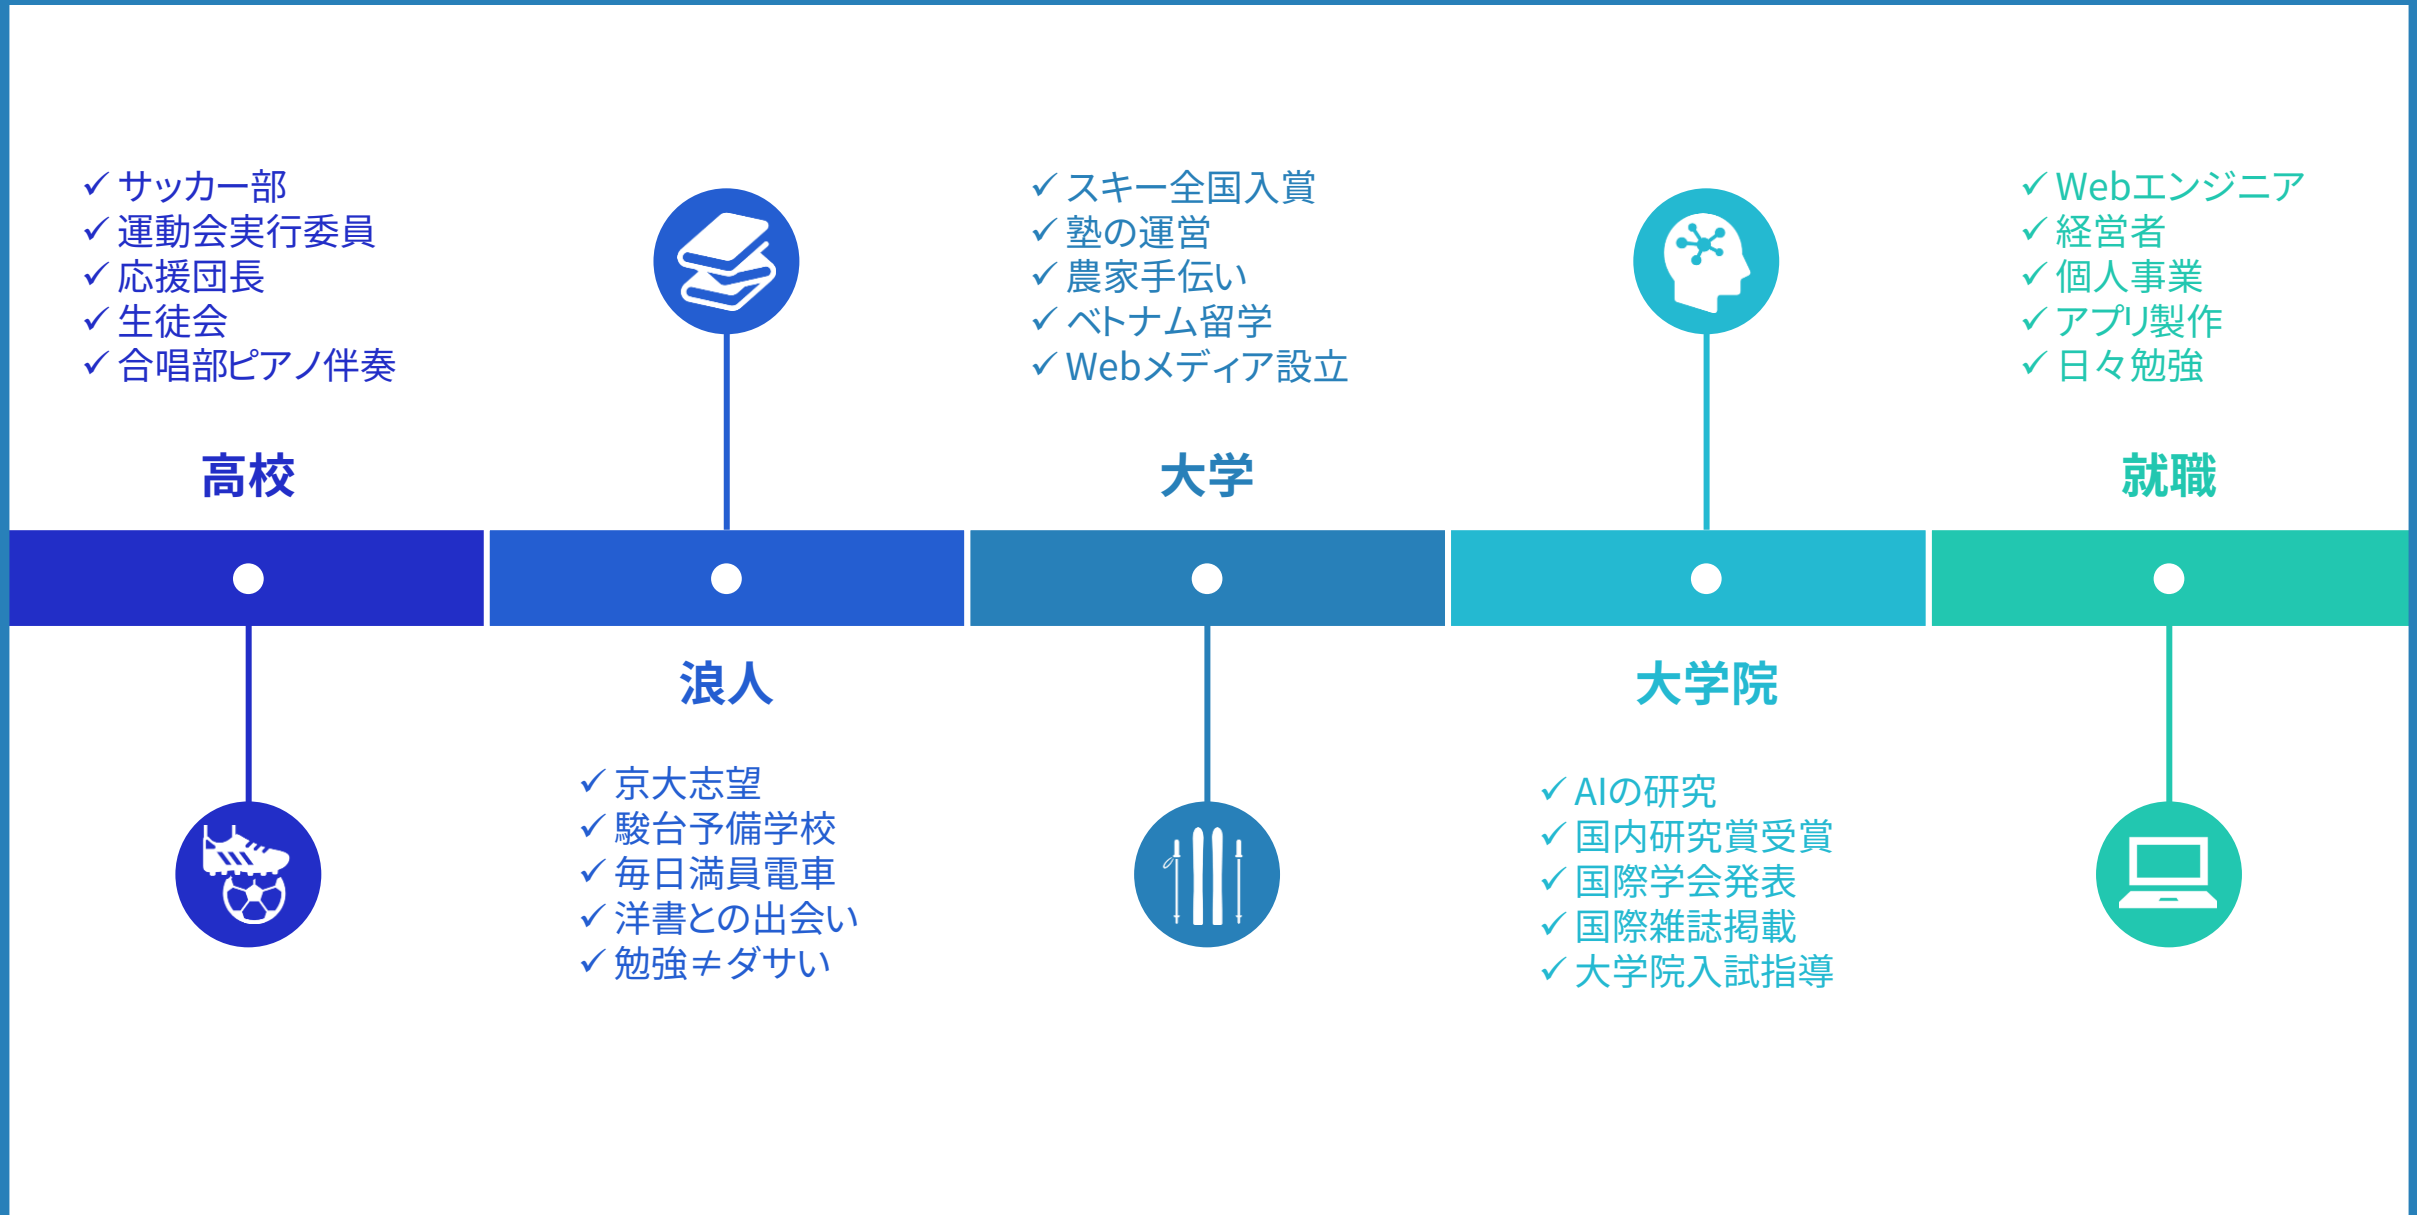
✓ サッカー部
✓ 運動会実行委員
✓ 応援団長
✓ 生徒会
✓ 合唱部ピアノ伴奏

高校

浪人

✓ 京大志望
✓ 駿台予備学校
✓ 毎日満員電車
✓ 洋書との出会い
✓ 勉強≠ダサい

✓ スキー全国入賞
✓ 塾の運営
✓ 農家手伝い
✓ ベトナム留学
✓ Webメディア設立

大学

大学院

✓ AIの研究
✓ 国内研究賞受賞
✓ 国際学会発表
✓ 国際雑誌掲載
✓ 大学院入試指導

✓ Webエンジニア
✓ 経営者
✓ 個人事業
✓ アプリ製作
✓ 日々勉強

就職